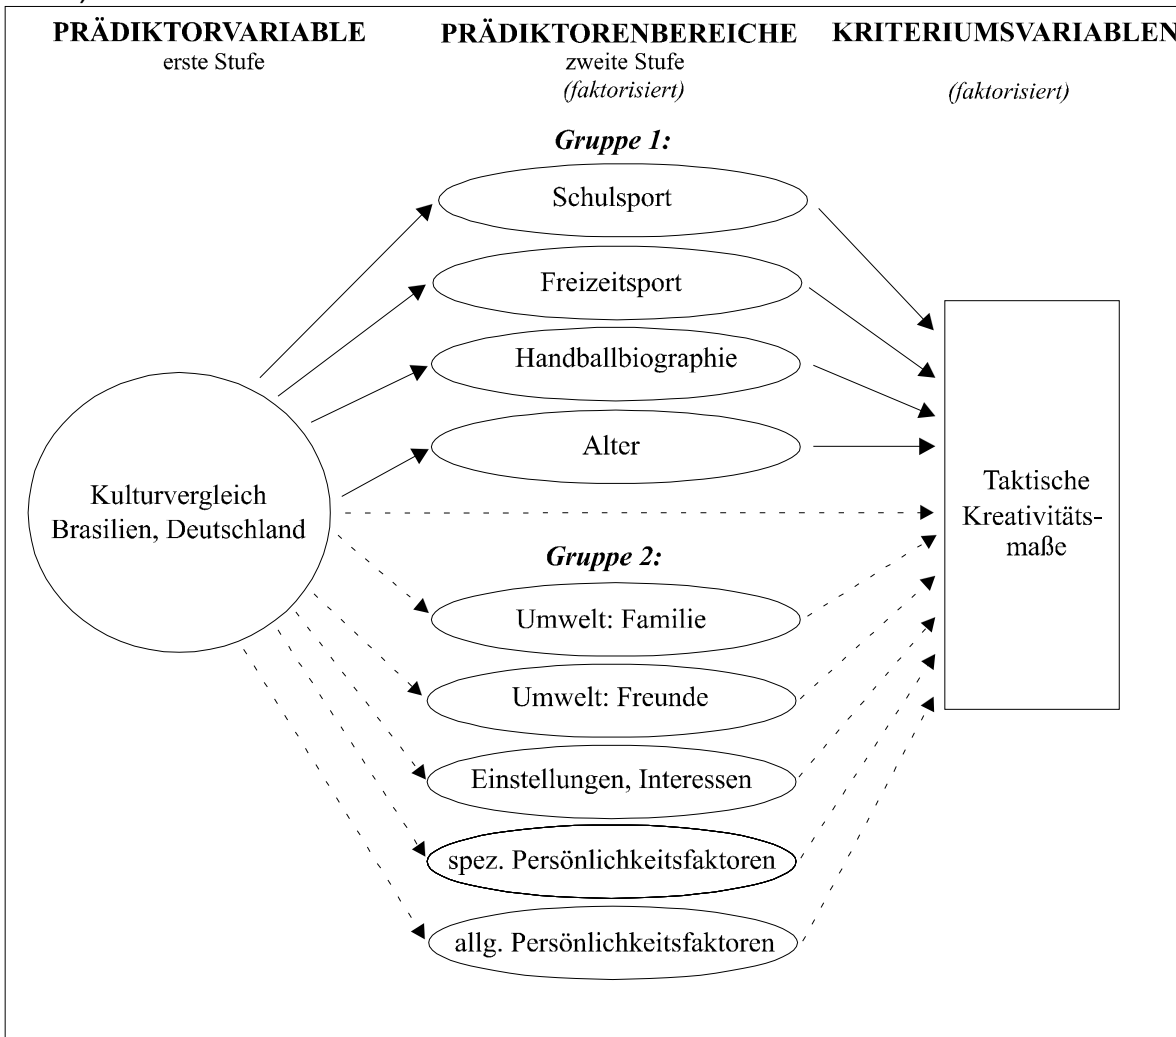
PRÄDIKTORVARIABLE
erste Stufe

PRÄDIKTORENBEREICHE
zweite Stufe
(faktorisiert)

KRITERIUMSVARIABLEN
(faktorisiert)

Gruppe 1:

Schulsport

Freizeitsport

Handballbiographie

Alter

Kulturvergleich Brasilien, Deutschland

Taktische Kreativitätsmaße

Gruppe 2:

Umwelt: Familie

Umwelt: Freunde

Einstellungen, Interessen

spez. Persönlichkeitsfaktoren

allg. Persönlichkeitsfaktoren